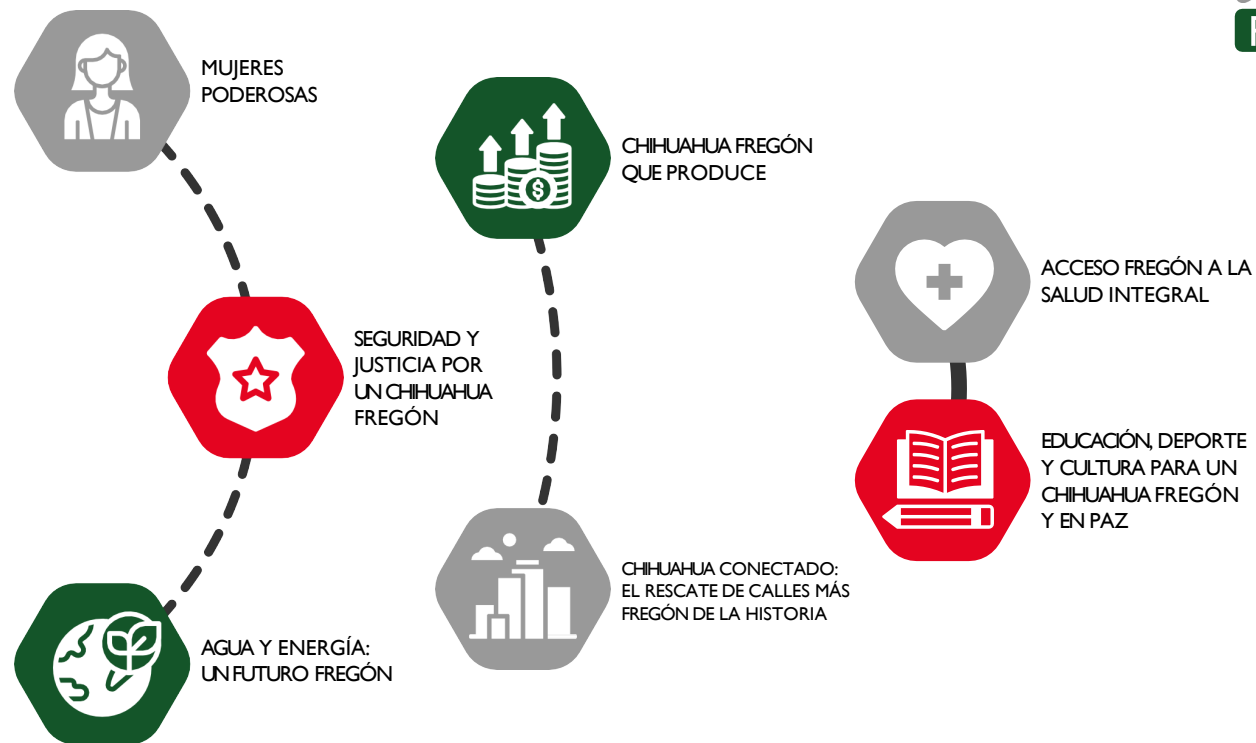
MUJERES PODEROSAS

SEGURIDAD Y JUSTICIA POR UN CHIHUAHUA FREGÓN

AGUA Y ENERGÍA: UN FUTURO FREGÓN

CHIHUAHUA FREGÓN QUE PRODUCE

CHIHUAHUA CONECTADO: EL RESCATE DE CALLES MÁS FREGÓN DE LA HISTORIA

ACCESO FREGÓN A LA SALUD INTEGRAL

EDUCACIÓN, DEPORTE Y CULTURA PARA UN CHIHUAHUA FREGÓN Y EN PAZ